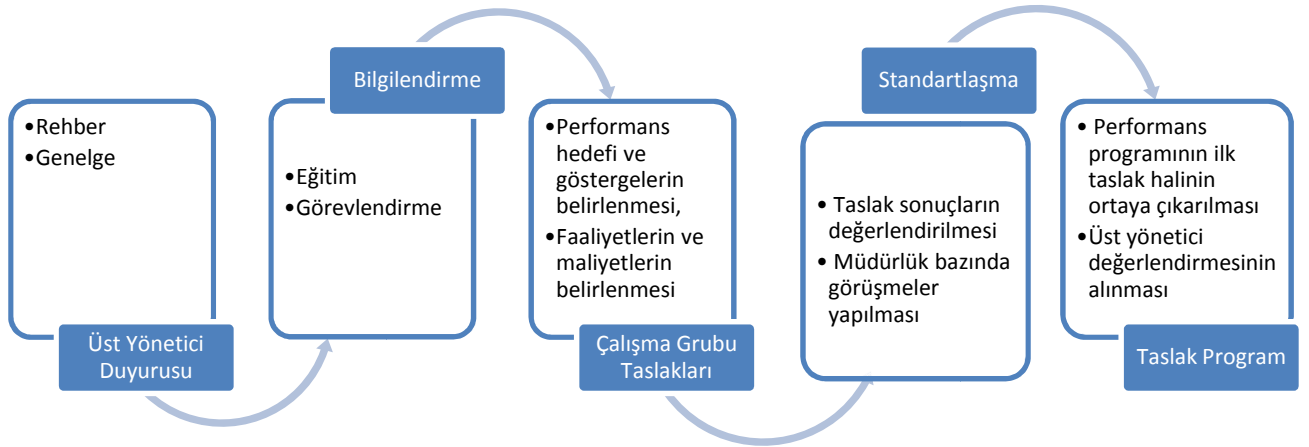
•Rehber
•Genelge

Üst Yönetici Duyurusu

Bilgilendirme

•Eğitim
•Görevlendirme

•Performans hedefi ve göstergelerin belirlenmesi,
•Faaliyetlerin ve maliyetlerin belirlenmesi

Çalışma Grubu Taslakları

Standartlaşma

• Taslak sonuçların değerlendirilmesi
• Müdürlük bazında görüşmeler yapılması

• Performans programının ilk taslak halinin ortaya çıkarılması
•Üst yönetici değerlendirmesinin alınması

Taslak Program